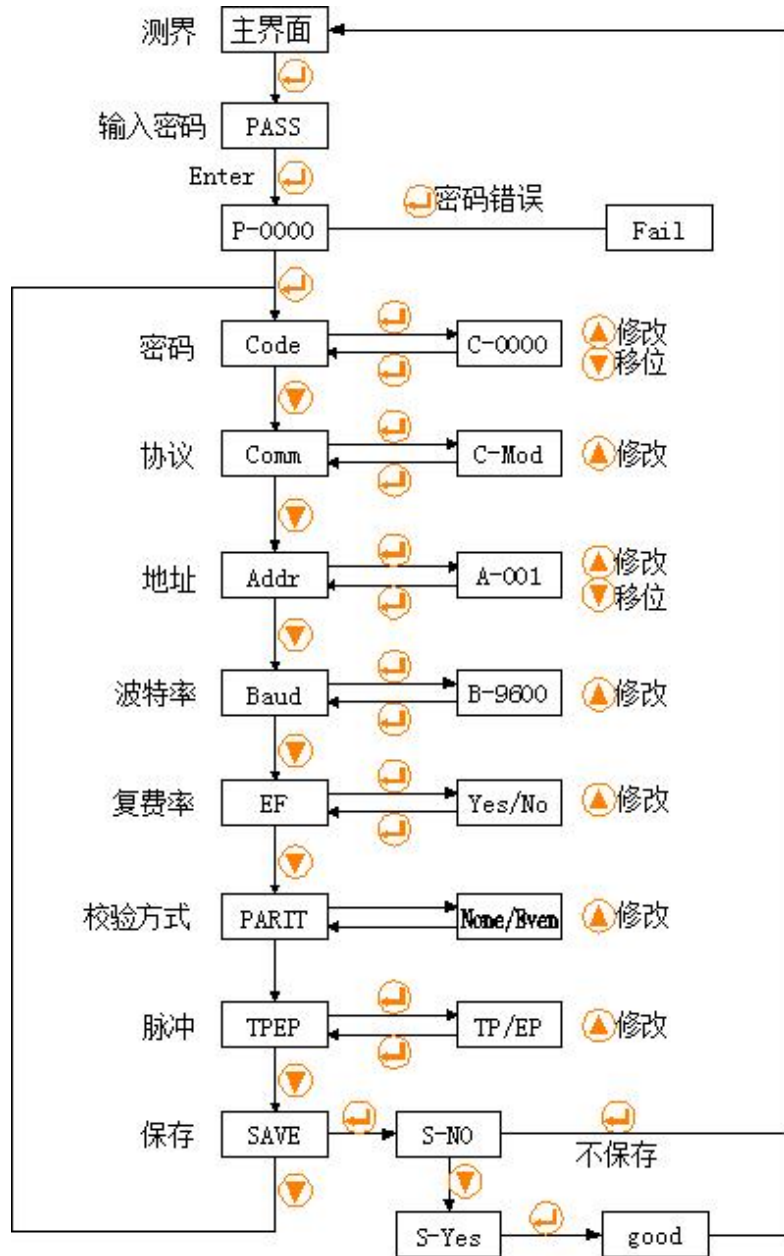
测界 主界面

输入密码 PASS

Enter

P-0000 密码错误 Fail

密码 Code C-0000 修改 移位

协议 Comm C-Mod 修改

地址 Addr A-001 修改 移位

波特率 Baud B-9600 修改

复费率 EF Yes/No 修改

校验方式 PARIT None/Even 修改

脉冲 TPEP TP/EP 修改

保存 SAVE S-NO 不保存

S-Yes good